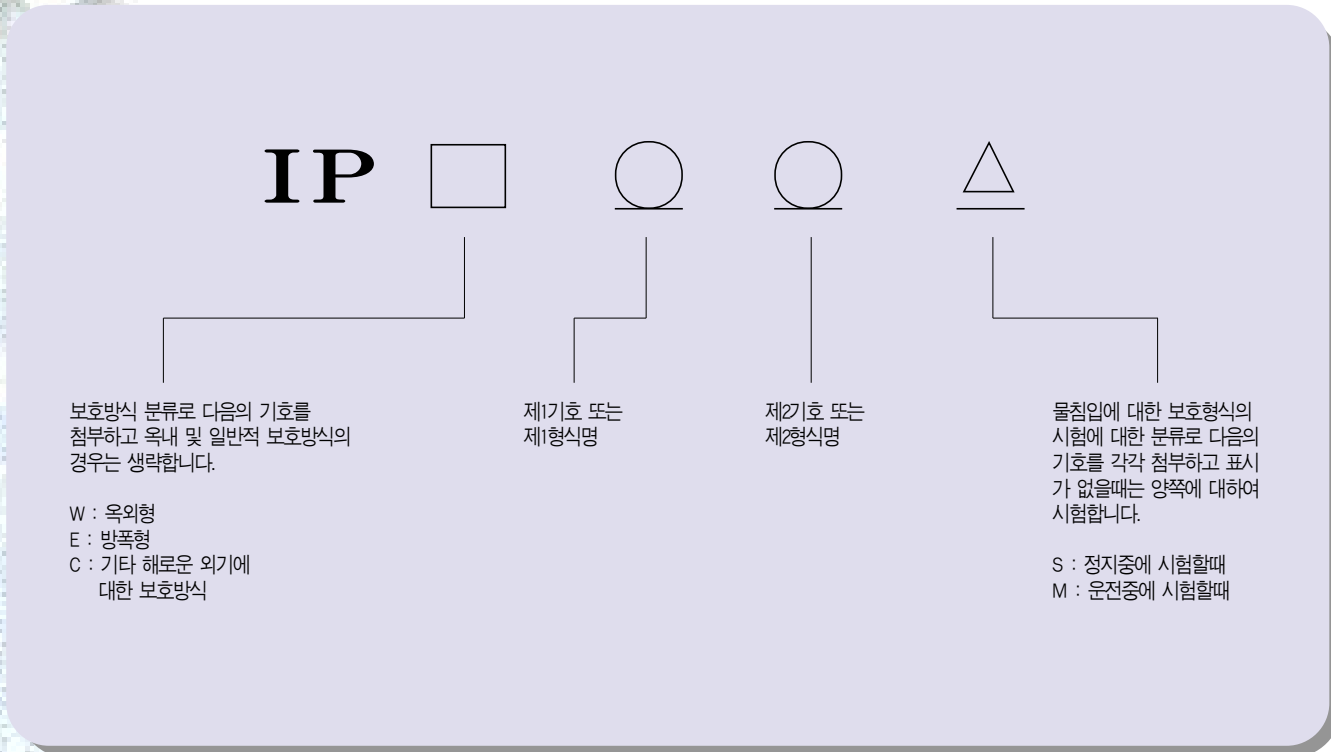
IP □ ○ ○ △

보호방식 분류로 다음의 기호를 첨부하고 옥내 및 일반적 보호방식의 경우는 생략합니다.

W : 옥외형
E : 방폭형
C : 기타 해로운 외기에 대한 보호방식

제1기호 또는 제1형식명

제2기호 또는 제2형식명

물침입에 대한 보호형식의 시험에 대한 분류로 다음의 기호를 각각 첨부하고 표시가 없을때는 양쪽에 대하여 시험합니다.

S : 정지중에 시험할때
M : 운전중에 시험할때